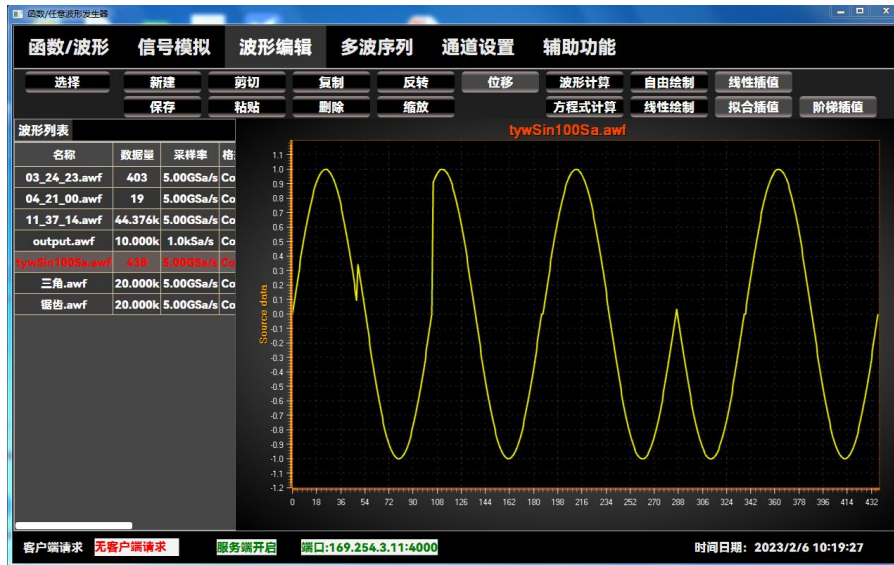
函数/任意波形发生器

函数/波形 信号模拟 波形编辑 多波序列 通道设置 辅助功能

选择 新建 剪切 复制 反转 位移 波形计算 自由绘制 线性插值
保存 粘贴 删除 缩放 方程式计算 线性绘制 拟合插值 阶梯插值

波形列表

| 名称 | 数据量 | 采样率 | 格 |
|---|---|---|---|
| 03_24_23.awf | 403 | 5.00GSa/s | Co |
| 04_21_00.awf | 19 | 5.00GSa/s | Co |
| 11_37_14.awf | 44.376k | 5.00GSa/s | Co |
| output.awf | 10.000k | 1.0kSa/s | Co |
| tywSin100Sa.awf | 438 | 5.00GSa/s | Co |
| 三角.awf | 20.000k | 5.00GSa/s | Co |
| 锯齿.awf | 20.000k | 5.00GSa/s | Co |

tywSin100Sa.awf

Source data

1.1 1.0 0.9 0.8 0.7 0.6 0.5 0.4 0.3 0.2 0.1 0 -0.1 -0.2 -0.3 -0.4 -0.5 -0.6 -0.7 -0.8 -0.9 -1.0 -1.1 -1.2

0 18 36 54 72 90 108 126 144 162 180 198 216 234 252 270 288 306 324 342 360 378 396 414 432

客户端请求 无客户端请求 服务端开启 端口:169.254.3.11:4000 时间日期: 2023/2/6 10:19:27